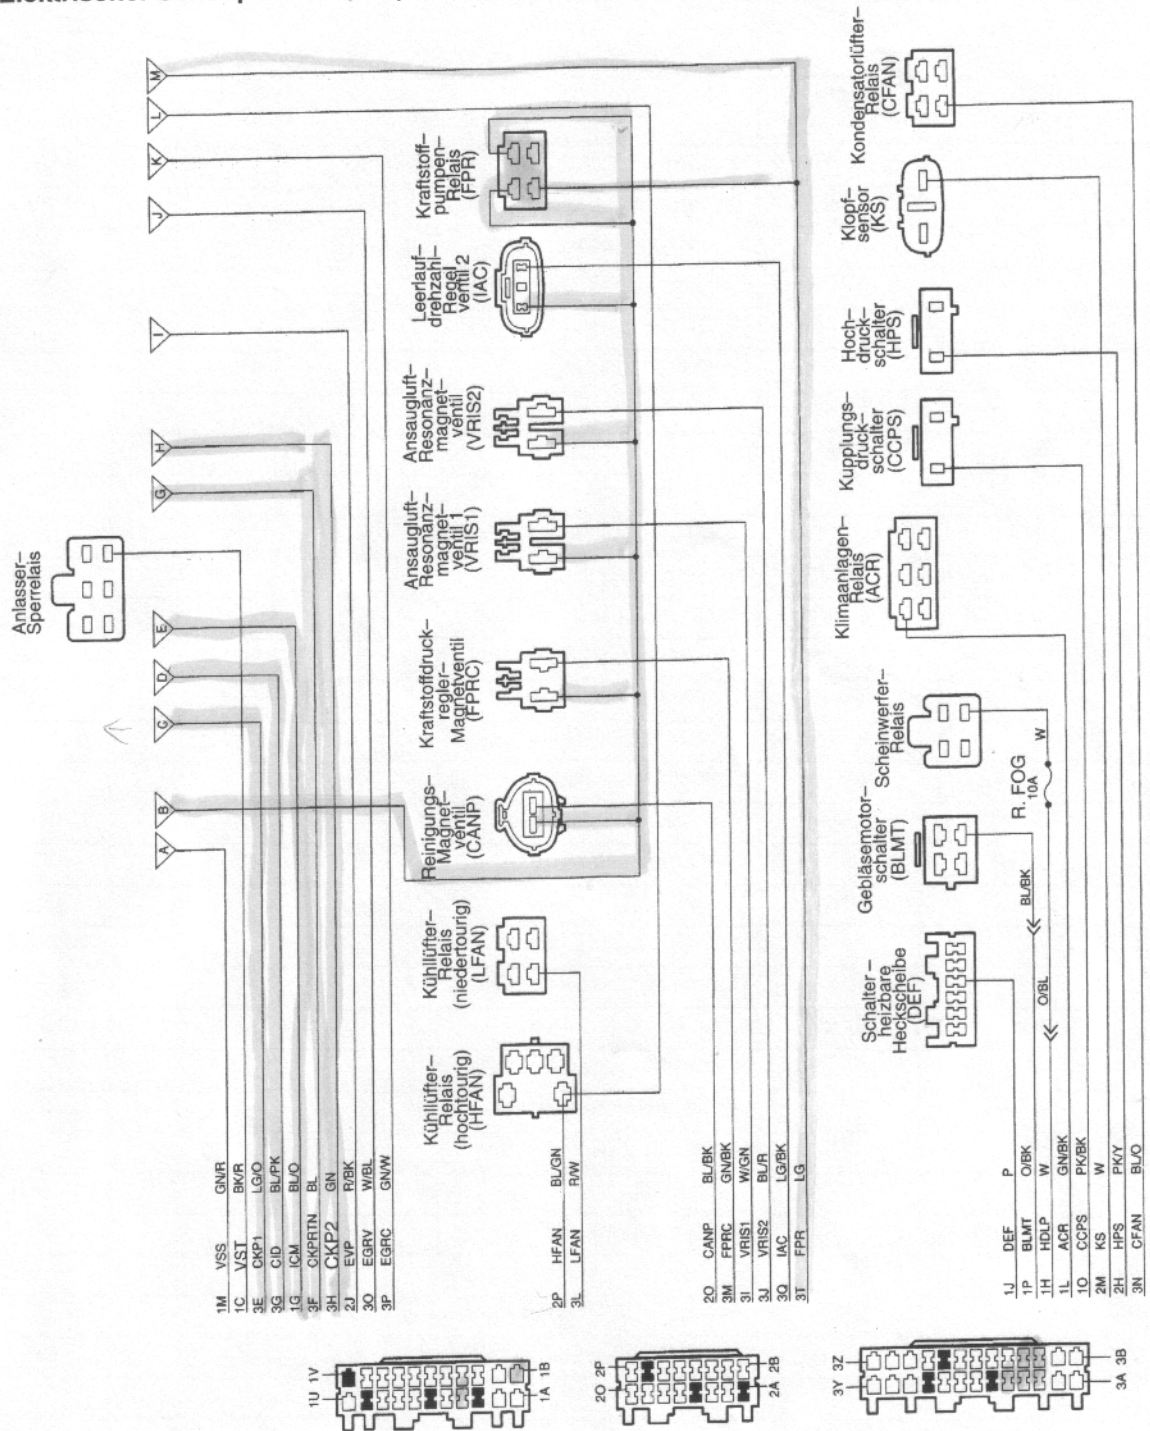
Anlasser-Sperrelais

A B C D E G H I J K L M

Kühllüfter-Relais (hochtourig) (HFAN)

Kühllüfter-Relais (niedertourig) (LFAN)

Reinigungs-Magnetventil (CANP)

Kraftstoffdruckregler-Magnetventil (FPRC)

Ansaugluft-Resonanz-magnetventil 1 (VRIS1)

Ansaugluft-Resonanz-magnetventil (VRIS2)

Leerlauf-drehzahl-Regelventil 2 (IAC)

Kraftstoff-pumpen-Relais (FPR)

Schalter-heizbare Heckscheibe (DEF)

Gebläsemotor-schalter (BLMT)

Scheinwerfer-Relais

R. FOG 10A

W

BL/BK

O/BL

Klimaanlagen-Relais (ACR)

Kupplungs-druck-schalter (CCPS)

Hoch-druck-schalter (HPS)

Klopf-sensor (KS)

Kondensatorlüfter-Relais (CFAN)

| | | |
|---|---|---|
| 1M | VSS | GN/R |
| 1C | VST | BK/R |
| 3E | CKP1 | LG/O |
| 3G | CID | BL/PK |
| 1G | ICM | BL/O |
| 3F | CKPRTN | BL |
| 3H | CKP2 | GN |
| 2J | EVP | R/BK |
| 3O | EGRV | W/BL |
| 3P | EGRC | GN/W |

| | | |
|---|---|---|
| 2P | HFAN | BL/GN |
| 3L | LFAN | R/W |

| | | |
|---|---|---|
| 2O | CANP | BL/BK |
| 3M | FPRC | GN/BK |
| 3I | VRIS1 | W/GN |
| 3J | VRIS2 | BL/R |
| 3Q | IAC | LG/BK |
| 3T | FPR | LG |

| | | |
|---|---|---|
| 1J | DEF | P |
| 1P | BLMT | O/BK |
| 1H | HDLP | W |
| 1L | ACR | GN/BK |
| 1O | CCPS | PK/BK |
| 2M | KS | W |
| 2H | HPS | PK/Y |
| 3N | CFAN | BL/O |

1U 1V 1A 1B

2O 2P 2A 2B

3Y 3Z 3A 3B